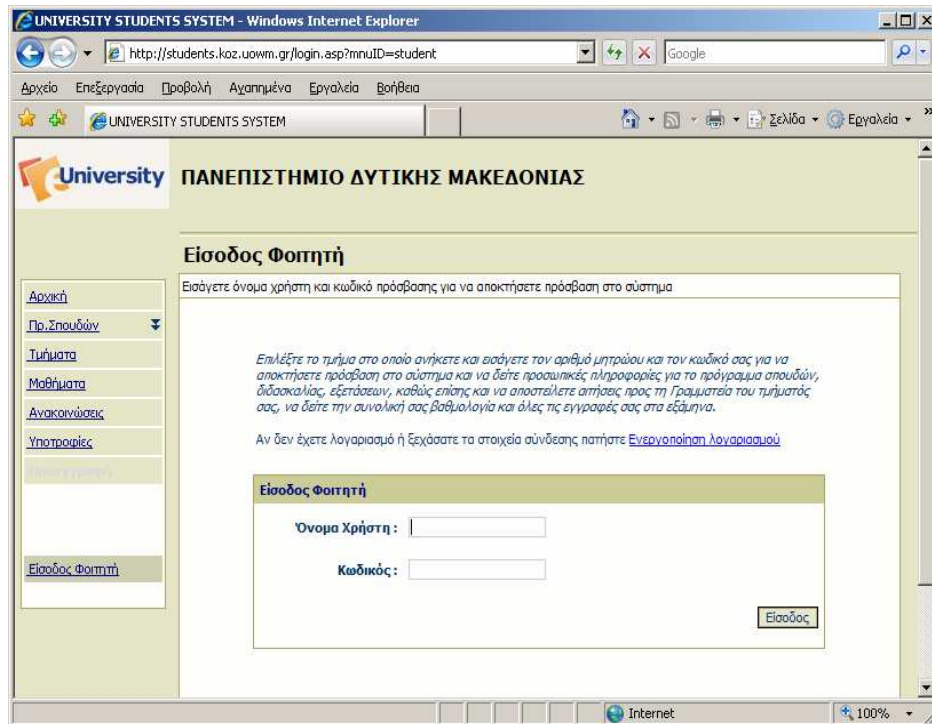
UNIVERSITY STUDENTS SYSTEM - Windows Internet Explorer

http://students.koz.uowm.gr/login.asp?mnuID=student

Google

Αρχείο Επεξεργασία Προβολή Αγαπημένα Εργαλεία Βοήθεια

UNIVERSITY STUDENTS SYSTEM

Σελίδα Εργαλεία

University ΠΑΝΕΠΙΣΤΗΜΙΟ ΔΥΤΙΚΗΣ ΜΑΚΕΔΟΝΙΑΣ

Είσοδος Φοιτητή

Εισάγετε όνομα χρήστη και κωδικό πρόσβασης για να αποκτήσετε πρόσβαση στο σύστημα

Αρχική
Πρ.Σπουδών
Τμήματα
Μαθήματα
Ανακοινώσεις
Υποτροφίες
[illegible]

Είσοδος Φοιτητή

Επιλέξτε το τμήμα στο οποίο ανήκετε και εισάγετε τον αριθμό μητρώου και τον κωδικό σας για να αποκτήσετε πρόσβαση στο σύστημα και να δείτε προσωπικές πληροφορίες για το πρόγραμμα σπουδών, διδασκαλίας, εξετάσεων, καθώς επίσης και να αποστείλετε αιτήσεις προς τη Γραμματεία του τμήματός σας, να δείτε την συνολική σας βαθμολογία και όλες τις εγγραφές σας στα εξάμηνα.

Αν δεν έχετε λογαριασμό ή ξεχάσατε τα στοιχεία σύνδεσης πατήστε Ενεργοποίηση λογαριασμού

Είσοδος Φοιτητή

Όνομα Χρήστη :

Κωδικός :

Είσοδος

Internet

100%